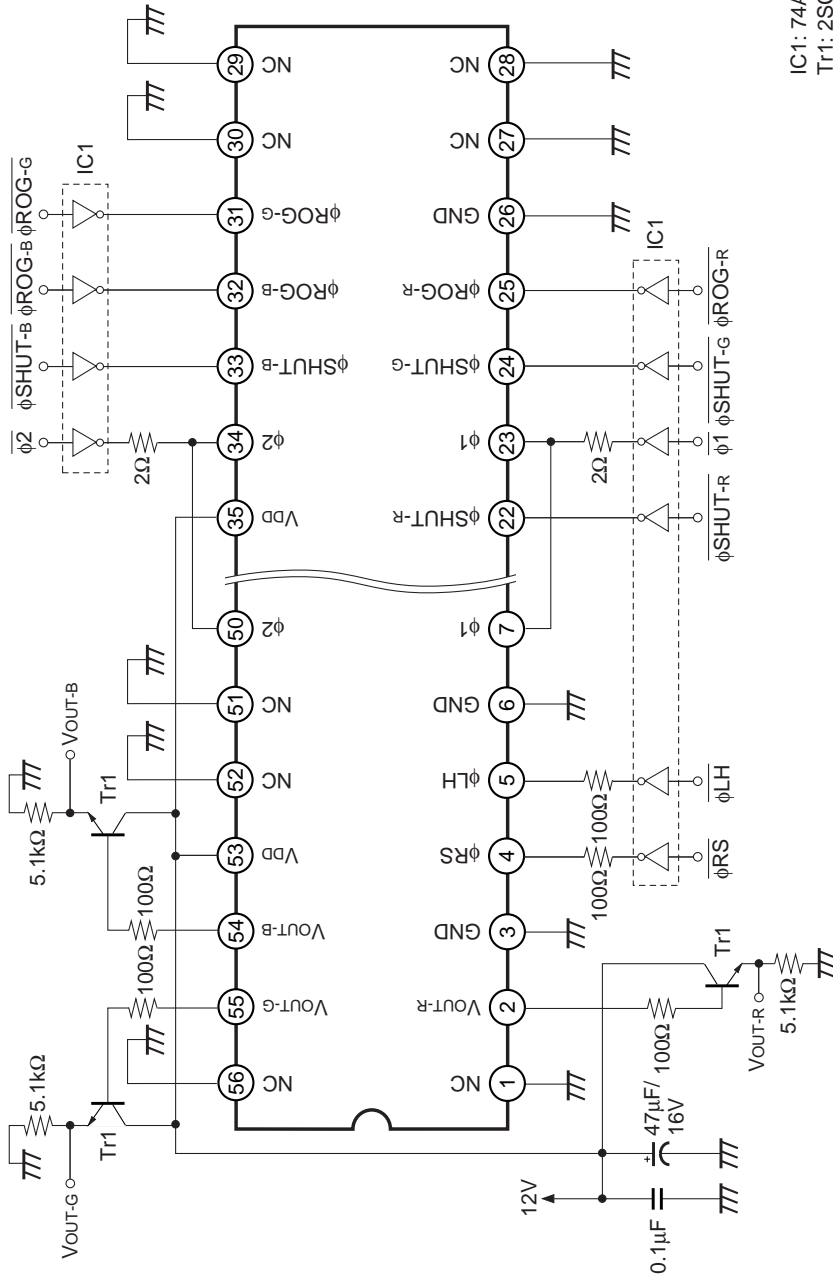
IC1: 74A
Tr1: 2SC

$\overline{\phi 2}$ $\overline{\phi SHUT\text{-}B}$ $\overline{\phi ROG\text{-}B}$ $\overline{\phi ROG\text{-}G}$

IC1

2Ω

29 NC
30 NC
31 φROG-G
32 φROG-B
33 φSHUT-B
34 φ2
35 VDD
50 φ2
51 NC
52 NC
53 VDD
54 VOUT-B
55 VOUT-G
56 NC

28 NC
27 NC
26 GND
25 φROG-R
24 φSHUT-G
23 φ1
22 φSHUT-R
7 φ1
6 GND
5 φLH
4 φRS
3 GND
2 VOUT-R
1 NC

IC1

2Ω

$\overline{\phi ROG\text{-}R}$ $\overline{\phi SHUT\text{-}G}$ $\overline{\phi 1}$ $\overline{\phi SHUT\text{-}R}$ $\overline{\phi LH}$ $\overline{\phi RS}$

100Ω 100Ω

VOUT-B
5.1kΩ
Tr1
100Ω
100Ω
5.1kΩ
Tr1
VOUT-G

Tr1
100Ω
VOUT-R
5.1kΩ

47μF/16V
12V
0.1μF